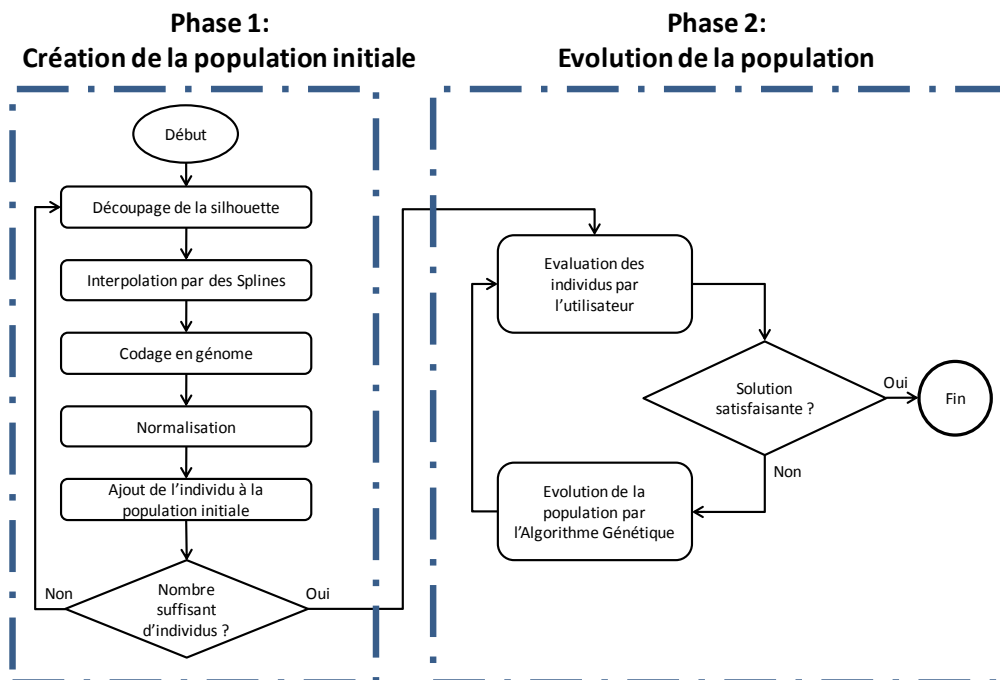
Phase 1:
Création de la population initiale

Phase 2:
Evolution de la population

Début

Découpage de la silhouette

Interpolation par des Splines

Codage en génome

Normalisation

Ajout de l'individu à la population initiale

Nombre suffisant d'individus ?

Non

Oui

Evaluation des individus par l'utilisateur

Solution satisfaisante ?

Oui

Fin

Non

Evolution de la population par l'Algorithme Génétique